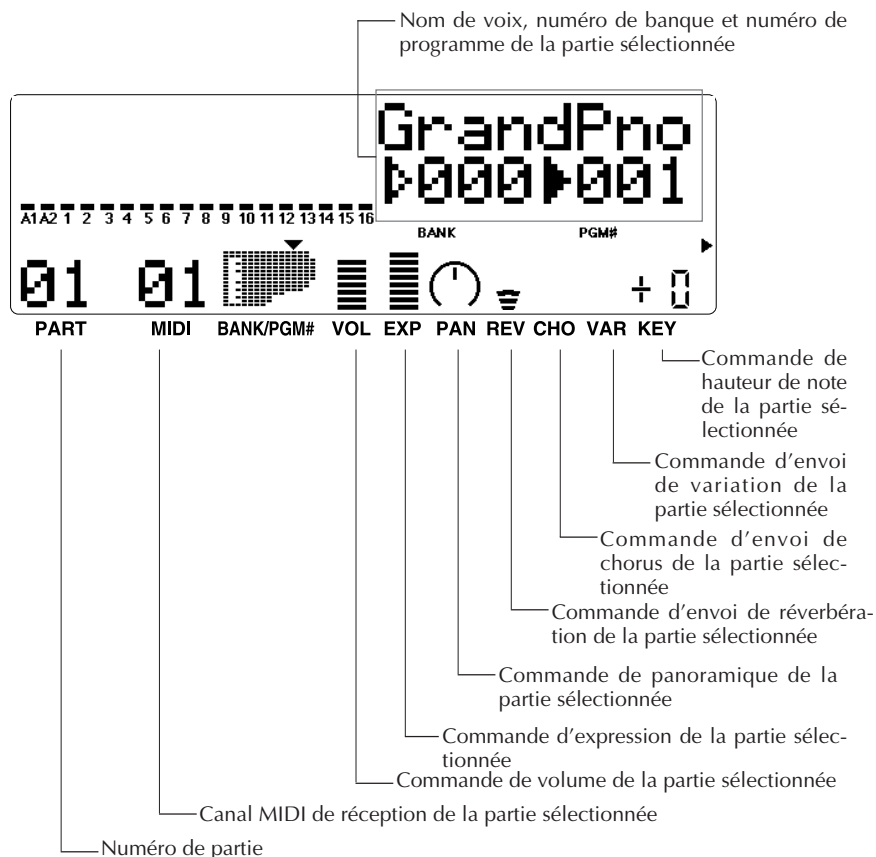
Nom de voix, numéro de banque et numéro de programme de la partie sélectionnée

GrandPno
000 001

A1 A2 1 2 3 4 5 6 7 8 9 10 11 12 13 14 15 16

BANK

PGM#

01 01

+ 0

PART MIDI BANK/PGM# VOL EXP PAN REV CHO VAR KEY

Commande de hauteur de note de la partie sélectionnée

Commande d'envoi de variation de la partie sélectionnée

Commande d'envoi de chorus de la partie sélectionnée

Commande d'envoi de réverbération de la partie sélectionnée

Commande de panoramique de la partie sélectionnée

Commande d'expression de la partie sélectionnée

Commande de volume de la partie sélectionnée

Canal MIDI de réception de la partie sélectionnée

Numéro de partie